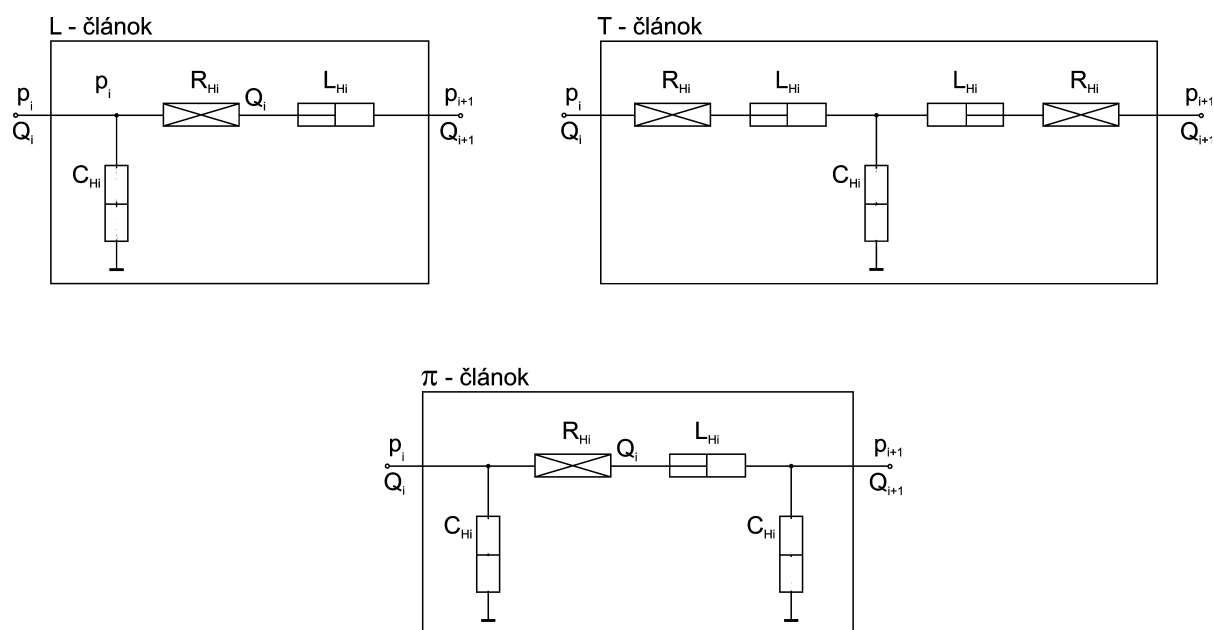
L - článok

$p_i$ $Q_i$ $p_i$ $R_{Hi}$ $Q_i$ $L_{Hi}$ $p_{i+1}$ $Q_{i+1}$ $C_{Hi}$

T - článok

$p_i$ $Q_i$ $R_{Hi}$ $L_{Hi}$ $L_{Hi}$ $R_{Hi}$ $p_{i+1}$ $Q_{i+1}$ $C_{Hi}$

$\pi$ - článok

$p_i$ $Q_i$ $R_{Hi}$ $Q_i$ $L_{Hi}$ $p_{i+1}$ $Q_{i+1}$ $C_{Hi}$ $C_{Hi}$